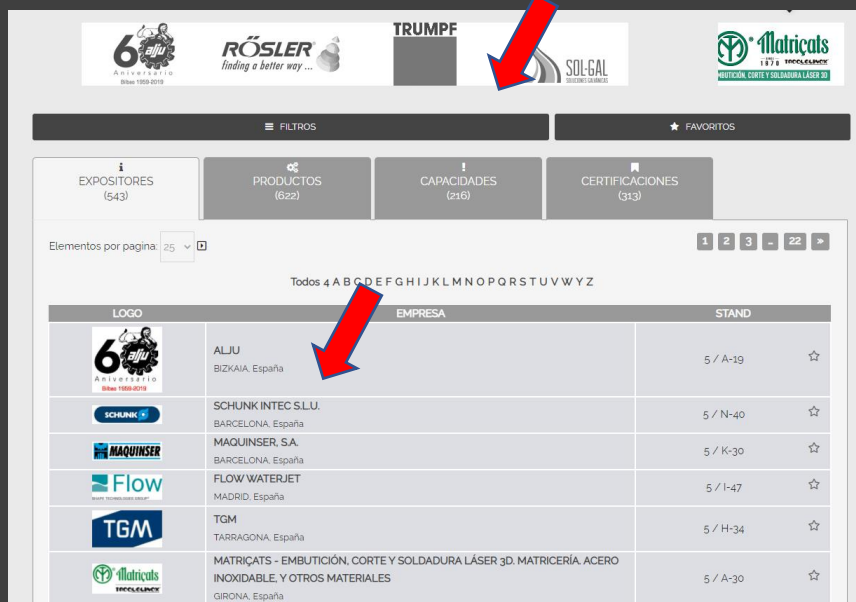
60 alju Aniversario Bilbao 1959-2019

RÖSLER finding a better way ...

TRUMPF

SOL-GAL SOLUCIONES GALVÁNICAS

Matriçats 1970 TECCELINCK EMBUTICIÓN, CORTE Y SOLDADURA LÁSER 3D

FILTROS

FAVORITOS

EXPOSITORES (543)

PRODUCTOS (622)

CAPACIDADES (216)

CERTIFICACIONES (313)

Elementos por pagina: 25

1 2 3 .. 22 »

Todos 4 A B C D E F G H I J K L M N O P Q R S T U V W Y Z

| LOGO | EMPRESA | STAND |
|---|---|---|
| 60 alju Aniversario Bilbao 1959-2019 | ALJU BIZKAIA, España | 5 / A-19 |
| SCHUNK | SCHUNK INTEC S.L.U. BARCELONA, España | 5 / N-40 |
| MAQUINSER | MAQUINSER, S.A. BARCELONA, España | 5 / K-30 |
| Flow | FLOW WATERJET MADRID, España | 5 / I-47 |
| TGM | TGM TARRAGONA, España | 5 / H-34 |
| Matriçats TECCELINCK | MATRIÇATS - EMBUTICIÓN, CORTE Y SOLDADURA LÁSER 3D. MATRICERÍA. ACERO INOXIDABLE, Y OTROS MATERIALES GIRONA, España | 5 / A-30 |